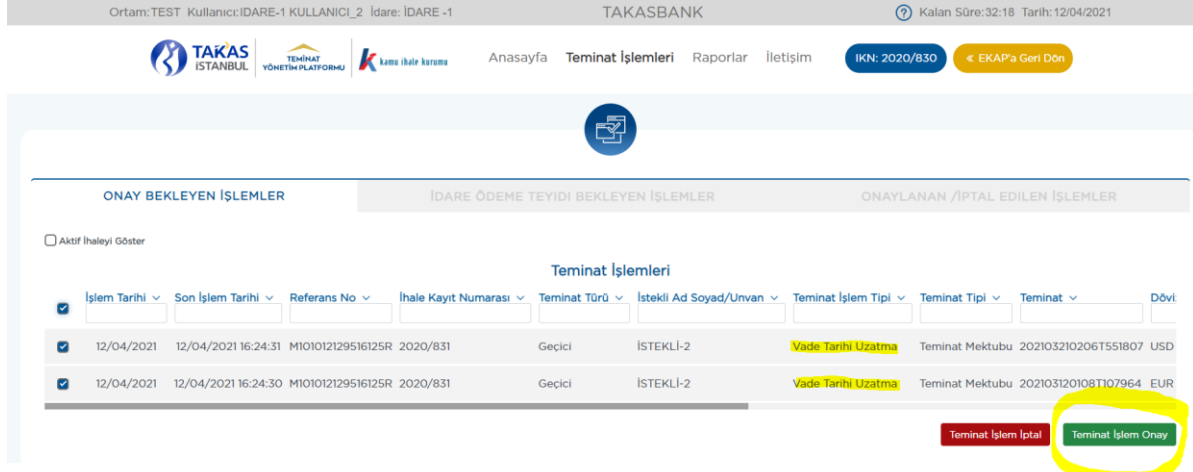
Ortam:TEST Kullanıcı:IDARE-1 KULLANICI_2 İdare: İDARE -1

TAKASBANK

Kalan Süre:32:18 Tarih:12/04/2021

TAKAS İSTANBUL

TEMİNAT YÖNETİM PLATFORMU

kamu ihale kurumu

Anasayfa Teminat İşlemleri Raporlar İletişim

IKN: 2020/830

« EKAP'a Geri Dön

ONAY BEKLEYEN İŞLEMLER

İDARE ÖDEME TEYİDİ BEKLEYEN İŞLEMLER

ONAYLANAN /İPTAL EDİLEN İŞLEMLER

Aktif İhaleyi Göster

Teminat İşlemleri

| İşlem Tarihi | Son İşlem Tarihi | Referans No | İhale Kayıt Numarası | Teminat Türü | İstekli Ad Soyad/Unvan | Teminat İşlem Tipi | Teminat Tipi | Teminat | Dövi |
|---|---|---|---|---|---|---|---|---|---|
| 12/04/2021 | 12/04/2021 16:24:31 | M101012129516125R | 2020/831 | Geçici | İSTEKLİ-2 | Vade Tarihi Uzatma | Teminat Mektubu | 202103210206T551807 | USD |
| 12/04/2021 | 12/04/2021 16:24:30 | M101012129516125R | 2020/831 | Geçici | İSTEKLİ-2 | Vade Tarihi Uzatma | Teminat Mektubu | 202103120108T107964 | EUR |

Teminat İşlem İptal

Teminat İşlem Onay